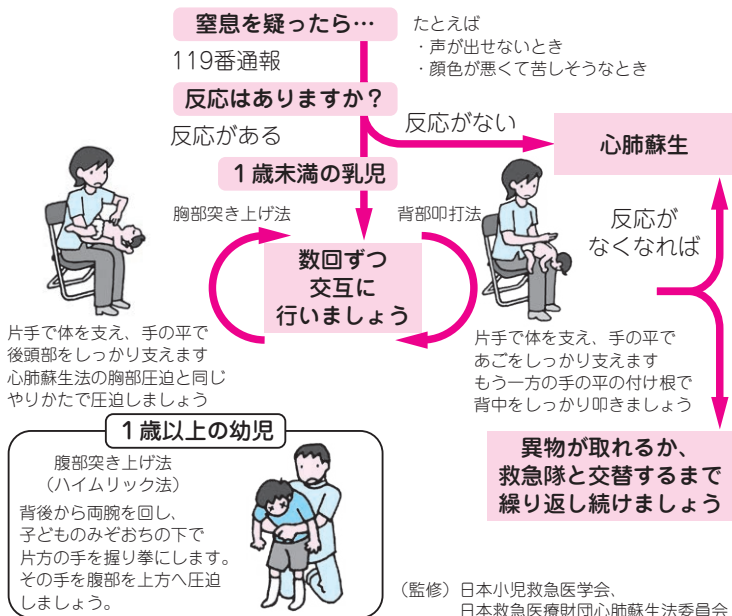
窒息を疑ったら…

たとえば
・声が出せないとき
・顔色が悪くて苦しそうなとき

119番通報

反応はありますか？

反応がない

心肺蘇生

反応がある

1歳未満の乳児

胸部突き上げ法

背部叩打法

反応がなくなれば

数回ずつ交互に行いましょう

片手で体を支え、手の平で後頭部をしっかり支えます
心肺蘇生法の胸部圧迫と同じやりかたで圧迫しましょう

片手で体を支え、手の平であごをしっかり支えます
もう一方の手の平の付け根で背中をしっかり叩きましょう

1歳以上の幼児

腹部突き上げ法
（ハイムリック法）

背後から両腕を回し、子どものみぞおちの下で片方の手を握り拳にします。その手を腹部を上方へ圧迫しましょう。

異物が取れるか、救急隊と交替するまで繰り返し続けましょう

（監修）日本小児救急医学会、
日本救急医療財団心肺蘇生法委員会